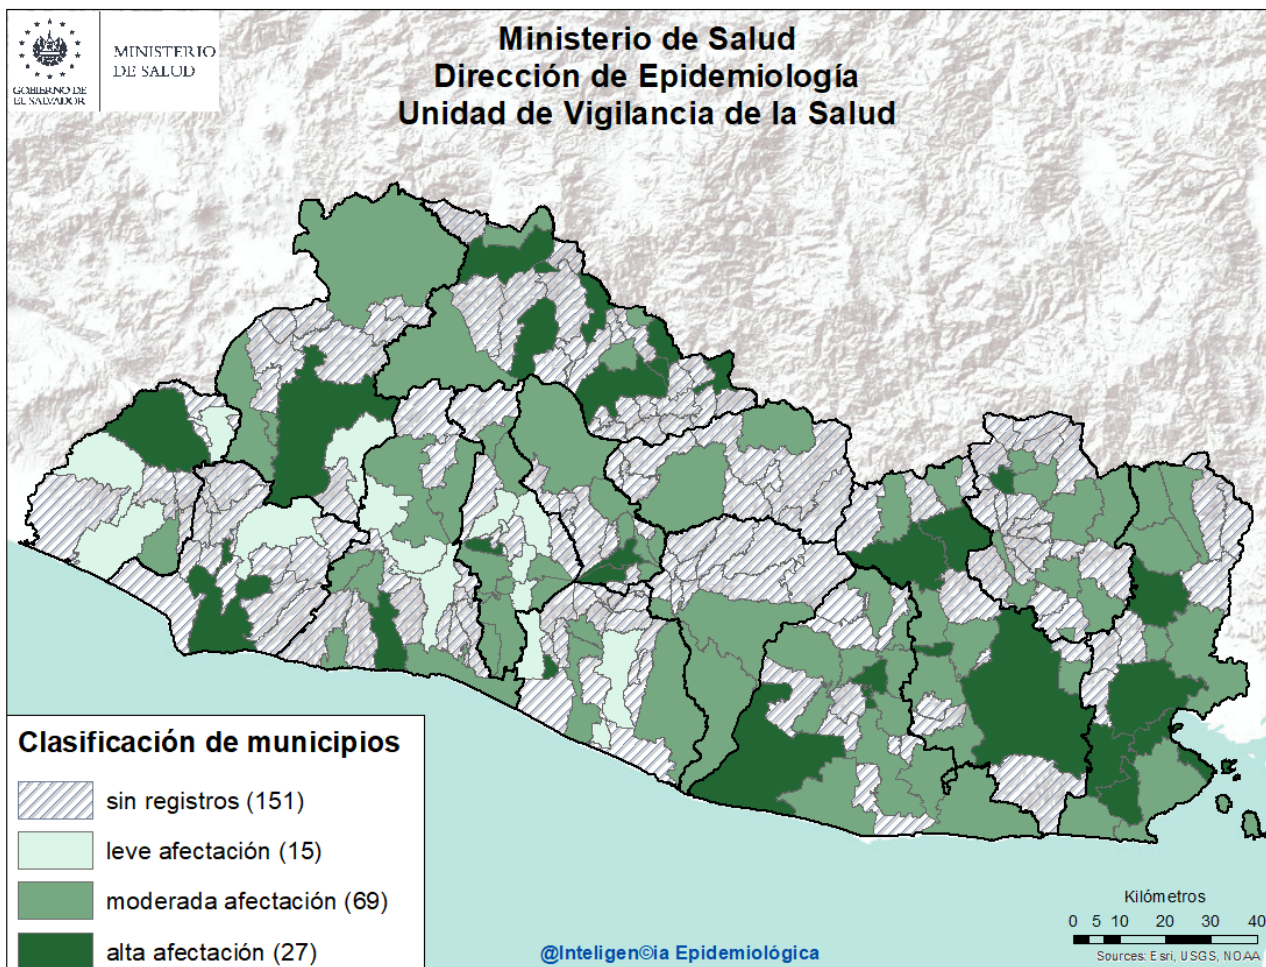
GOBIERNO DE EL SALVADOR

MINISTERIO DE SALUD

Ministerio de Salud
Dirección de Epidemiología
Unidad de Vigilancia de la Salud

Clasificación de municipios

sin registros (151)

leve afectación (15)

moderada afectación (69)

alta afectación (27)

@Inteligen©ia Epidemiológica

Kilómetros
0 5 10 20 30 40

Sources: Esri, USGS, NOAA